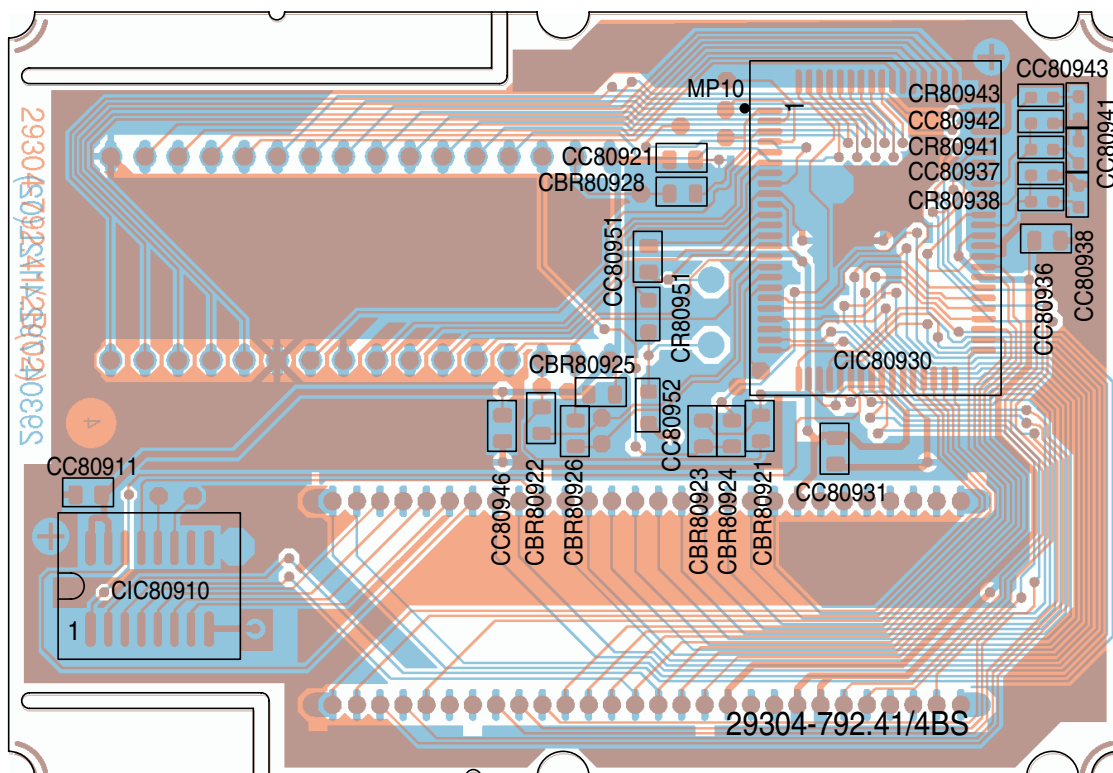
29304-792.41/4BS
29304-792.41/4BS
MP10
1
CC80943
CR80943
CC80942
CR80941
CC80937
CR80938
CC80941
CC80921
CBR80928
CC80951
CR80951
CC80936
CC80938
CIC80930
CBR80925
CC80952
4
CC80911
CC80946
CBR80922
CBR80926
CBR80923
CBR80924
CBR80921
CC80931
CIC80910
1